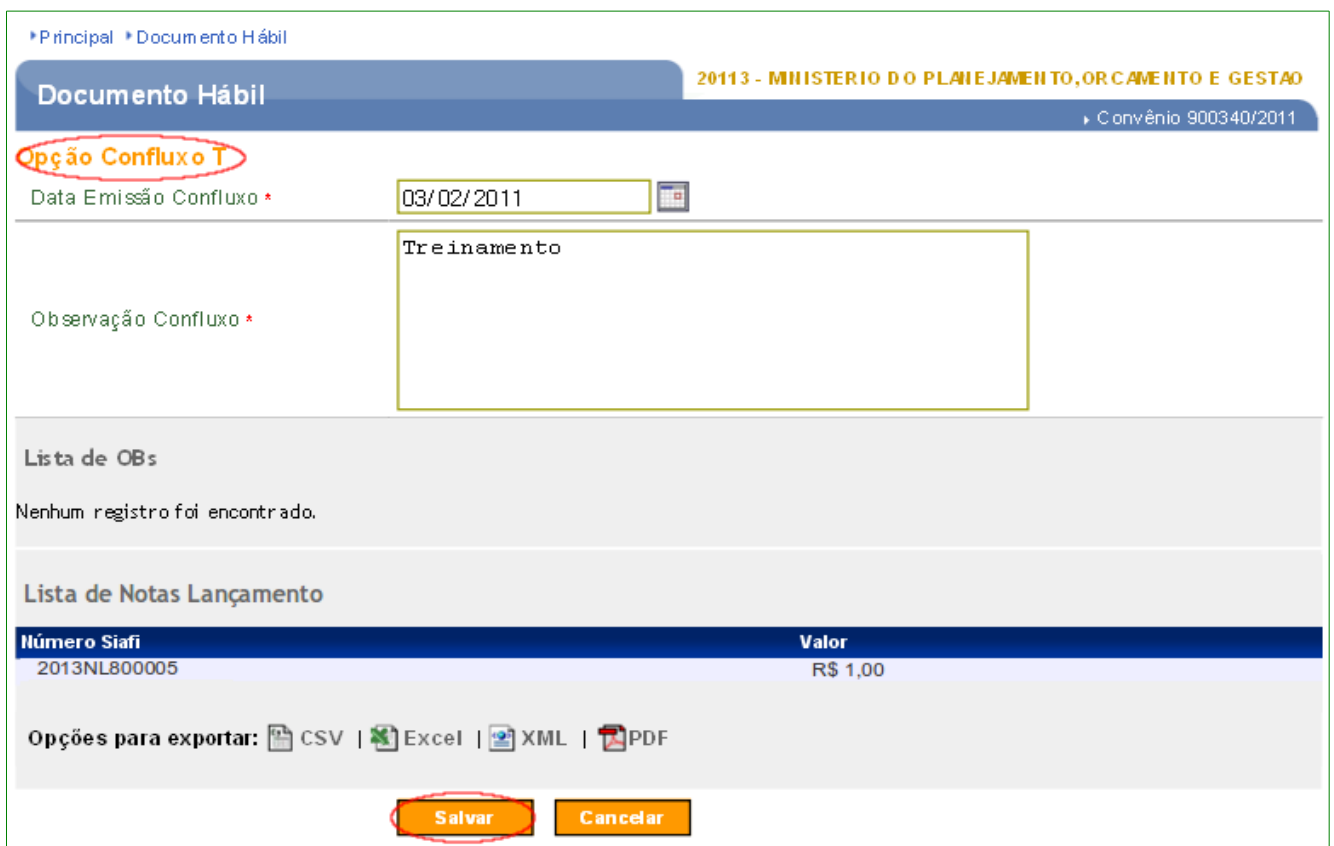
Principal Documento Hábil

Documento Hábil

20113 - MINISTERIO DO PLANEJAMENTO,ORCAMENTO E GESTAO

Convênio 900340/2011

Opção Confluxo T

Data Emissão Confluxo *

03/02/2011

Observação Confluxo *

Treinamento

Lista de OBs

Nenhum registro foi encontrado.

Lista de Notas Lançamento

| Número Siafi | Valor |
|---|---|
| 2013NL800005 | R$ 1,00 |

Opções para exportar: CSV | Excel | XML | PDF

Salvar Cancelar